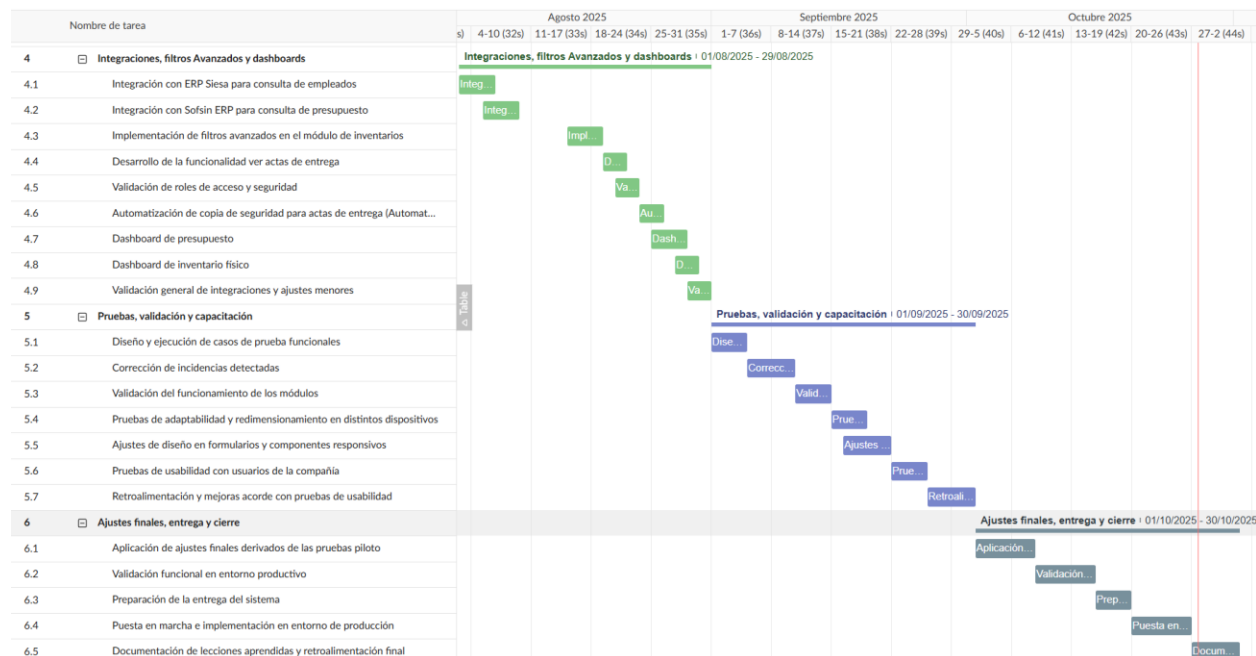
| | Nombre de tarea |
|---|---|
| 4 | ⊟ Integraciones, filtros Avanzados y dashboards |
| 4.1 | Integración con ERP Siesa para consulta de empleados |
| 4.2 | Integración con Sofsin ERP para consulta de presupuesto |
| 4.3 | Implementación de filtros avanzados en el módulo de inventarios |
| 4.4 | Desarrollo de la funcionalidad ver actas de entrega |
| 4.5 | Validación de roles de acceso y seguridad |
| 4.6 | Automatización de copia de seguridad para actas de entrega (Automat... |
| 4.7 | Dashboard de presupuesto |
| 4.8 | Dashboard de inventario físico |
| 4.9 | Validación general de integraciones y ajustes menores |
| 5 | ⊟ Pruebas, validación y capacitación |
| 5.1 | Diseño y ejecución de casos de prueba funcionales |
| 5.2 | Corrección de incidencias detectadas |
| 5.3 | Validación del funcionamiento de los módulos |
| 5.4 | Pruebas de adaptabilidad y redimensionamiento en distintos dispositivos |
| 5.5 | Ajustes de diseño en formularios y componentes responsivos |
| 5.6 | Pruebas de usabilidad con usuarios de la compañía |
| 5.7 | Retroalimentación y mejoras acorde con pruebas de usabilidad |
| 6 | ⊟ Ajustes finales, entrega y cierre |
| 6.1 | Aplicación de ajustes finales derivados de las pruebas piloto |
| 6.2 | Validación funcional en entorno productivo |
| 6.3 | Preparación de la entrega del sistema |
| 6.4 | Puesta en marcha e implementación en entorno de producción |
| 6.5 | Documentación de lecciones aprendidas y retroalimentación final |

Table

Agosto 2025 | Septiembre 2025 | Octubre 2025
s) | 4-10 (32s) | 11-17 (33s) | 18-24 (34s) | 25-31 (35s) | 1-7 (36s) | 8-14 (37s) | 15-21 (38s) | 22-28 (39s) | 29-5 (40s) | 6-12 (41s) | 13-19 (42s) | 20-26 (43s) | 27-2 (44s)

Integraciones, filtros Avanzados y dashboards | 01/08/2025 - 29/08/2025
Integ... Integ... Impl... D... Va... Au... Dash... D... Va...
Pruebas, validación y capacitación | 01/09/2025 - 30/09/2025
Dise... Correcc... Valid... Prue... Ajustes ... Prue... Retroali...
Ajustes finales, entrega y cierre | 01/10/2025 - 30/10/2025
Aplicación... Validación... Prep... Puesta en... Docum...